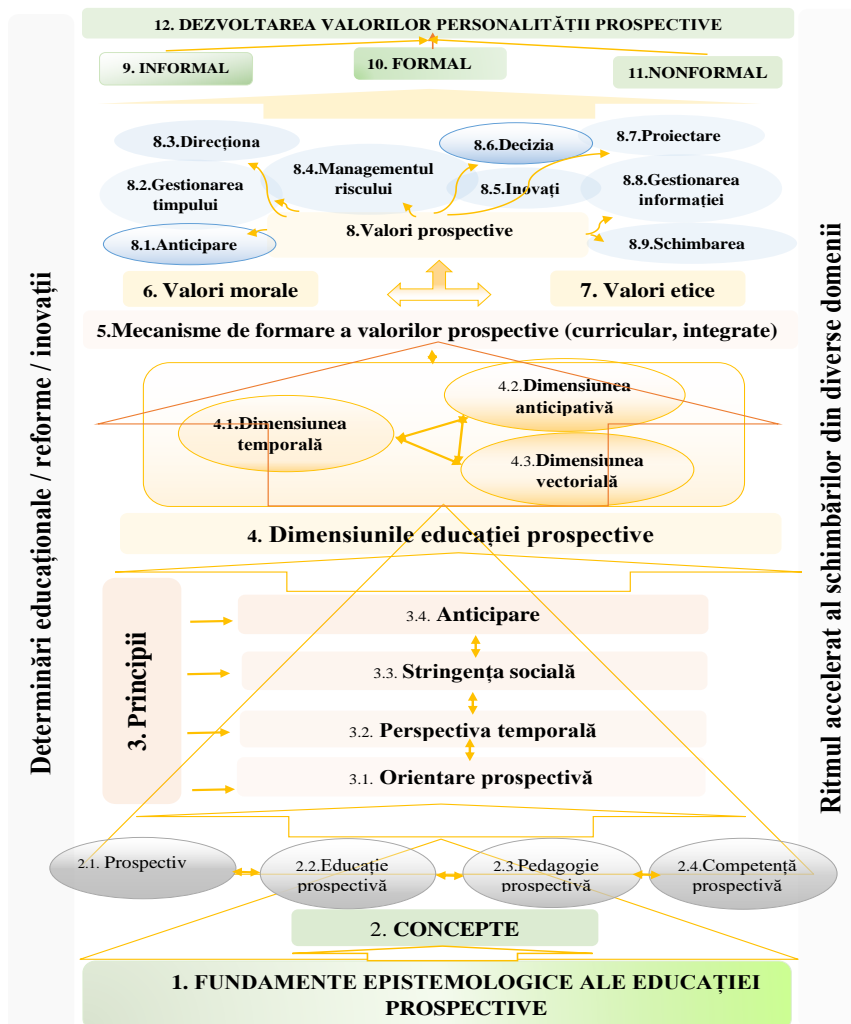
12. DEZVOLTAREA VALORILOR PERSONALITĂȚII PROSPECTIVE

9. INFORMAL

10. FORMAL

11.NONFORMAL

8.3.Direcționa

8.6.Decizia

8.7.Proiectare

8.4.Managementul riscului

8.2.Gestionarea timpului

8.5.Inovați

8.8.Gestionarea informației

8.1.Anticipare

8.Valori prospective

8.9.Schimbarea

6. Valori morale

7. Valori etice

5.Mecanisme de formare a valorilor prospective (curricular, integrate)

4.2.Dimensiunea anticipativă

4.1.Dimensiunea temporală

4.3.Dimensiunea vectorială

4. Dimensiunile educației prospective

3. Principii

3.4. Anticipare

3.3. Stringența socială

3.2. Perspectiva temporală

3.1. Orientare prospectivă

2.1. Prospectiv

2.2.Educație prospectivă

2.3.Pedagogie prospectivă

2.4.Competență prospectivă

2. CONCEPTE

1. FUNDAMENTE EPISTEMOLOGICE ALE EDUCAȚIEI PROSPECTIVE

Determinări educaționale / reforme / inovații

Ritmul accelerat al schimbărilor din diverse domenii